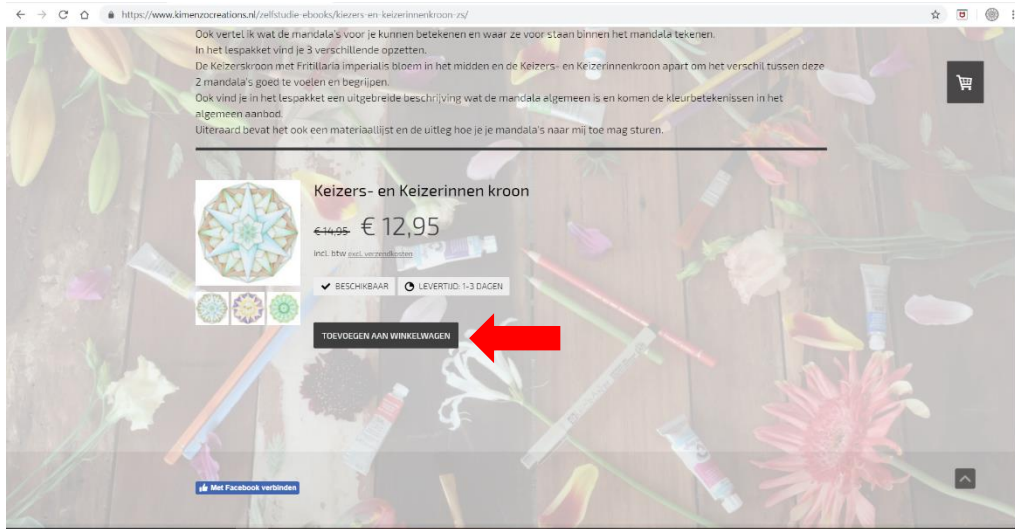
https://www.kimenzocreations.nl/zelfstudie-ebooks/keizers-en-keizerinnenkroon-zs/

Ook vertel ik wat de mandala's voor je kunnen betekenen en waar ze voor staan binnen het mandala tekenen.
In het lespakket vind je 3 verschillende opzetten.
De Keizerskroon met Fritillaria imperialis bloem in het midden en de Keizers- en Keizerinnenkroon apart om het verschil tussen deze 2 mandala's goed te voelen en begrijpen.
Ook vind je in het lespakket een uitgebreide beschrijving wat de mandala algemeen is en komen de kleurbetekenissen in het algemeen aanbod.
Uiteraard bevat het ook een materiaallijst en de uitleg hoe je je mandala's naar mij toe mag sturen.

Keizers- en Keizerinnen kroon

€14,95 € 12,95

incl. btw excl. verzendkosten

BESCHIKBAAR LEVERTIJD: 1-3 DAGEN

TOEVOEGEN AAN WINKELWAGEN

Met Facebook verbinden